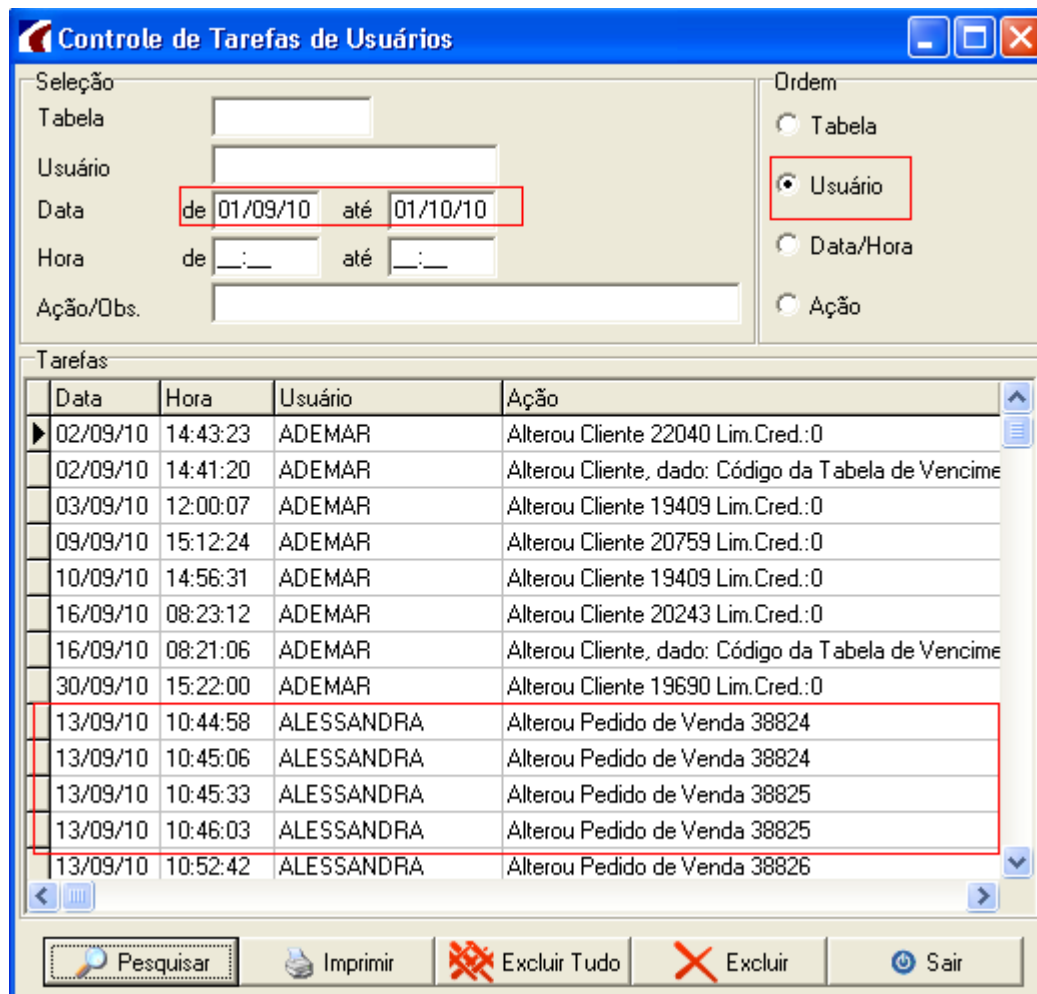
Controle de Tarefas de Usuários

Seleção

Tabela

Usuário

Data de 01/09/10 até 01/10/10

Hora de __:__ até __:__

Ação/Obs.

Ordem

Tabela

Usuário

Data/Hora

Ação

Tarefas

| Data | Hora | Usuário | Ação |
|---|---|---|---|
| 02/09/10 | 14:43:23 | ADEMAR | Alterou Cliente 22040 Lim.Cred.:0 |
| 02/09/10 | 14:41:20 | ADEMAR | Alterou Cliente, dado: Código da Tabela de Vencime |
| 03/09/10 | 12:00:07 | ADEMAR | Alterou Cliente 19409 Lim.Cred.:0 |
| 09/09/10 | 15:12:24 | ADEMAR | Alterou Cliente 20759 Lim.Cred.:0 |
| 10/09/10 | 14:56:31 | ADEMAR | Alterou Cliente 19409 Lim.Cred.:0 |
| 16/09/10 | 08:23:12 | ADEMAR | Alterou Cliente 20243 Lim.Cred.:0 |
| 16/09/10 | 08:21:06 | ADEMAR | Alterou Cliente, dado: Código da Tabela de Vencime |
| 30/09/10 | 15:22:00 | ADEMAR | Alterou Cliente 19690 Lim.Cred.:0 |
| 13/09/10 | 10:44:58 | ALESSANDRA | Alterou Pedido de Venda 38824 |
| 13/09/10 | 10:45:06 | ALESSANDRA | Alterou Pedido de Venda 38824 |
| 13/09/10 | 10:45:33 | ALESSANDRA | Alterou Pedido de Venda 38825 |
| 13/09/10 | 10:46:03 | ALESSANDRA | Alterou Pedido de Venda 38825 |
| 13/09/10 | 10:52:42 | ALESSANDRA | Alterou Pedido de Venda 38826 |

Pesquisar Imprimir Excluir Tudo Excluir Sair